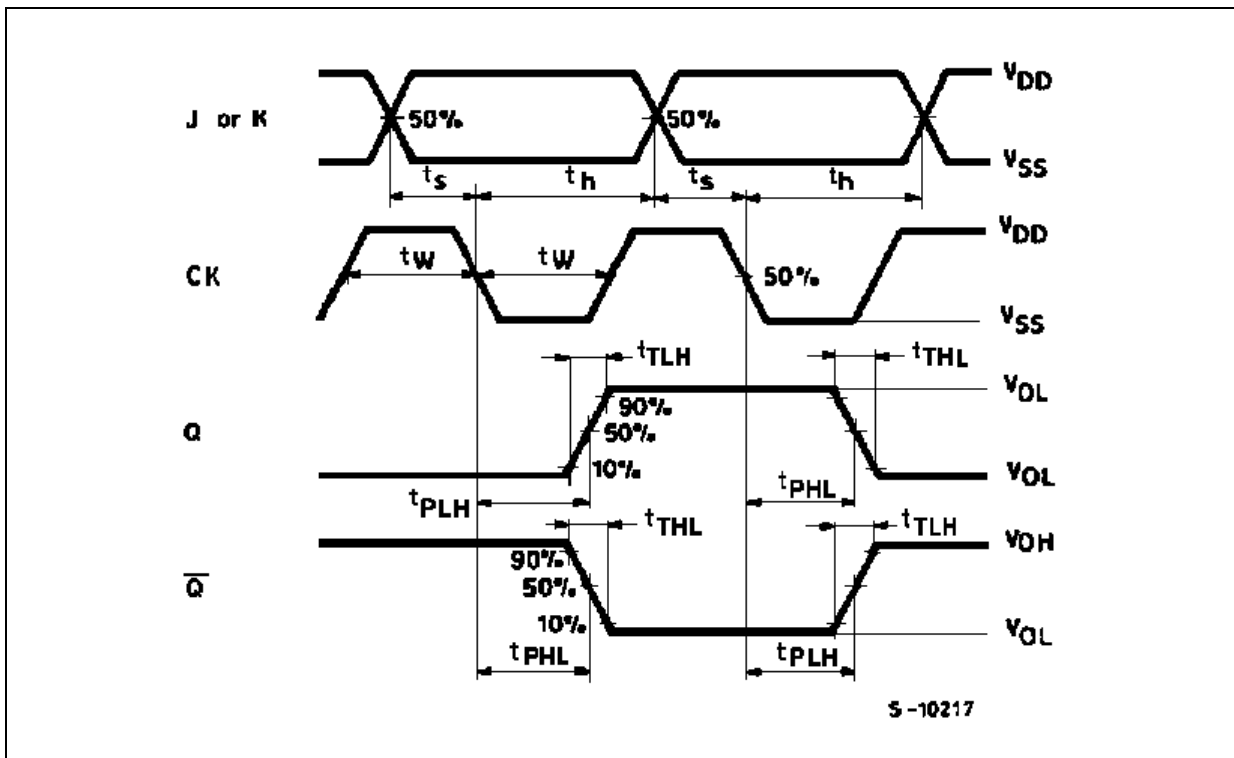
J or K
50%
50%
$V_{DD}$
$V_{SS}$
$t_s$
$t_h$
$t_s$
$t_h$
CK
tW
tW
50%
$V_{DD}$
$V_{SS}$
$t_{TLH}$
$t_{THL}$
Q
90%
50%
10%
$V_{OL}$
$V_{OL}$
$t_{PLH}$
$t_{PHL}$
$t_{THL}$
$t_{TLH}$
$\overline{Q}$
90%
50%
10%
$V_{OH}$
$V_{OL}$
$t_{PHL}$
$t_{PLH}$
S-10217